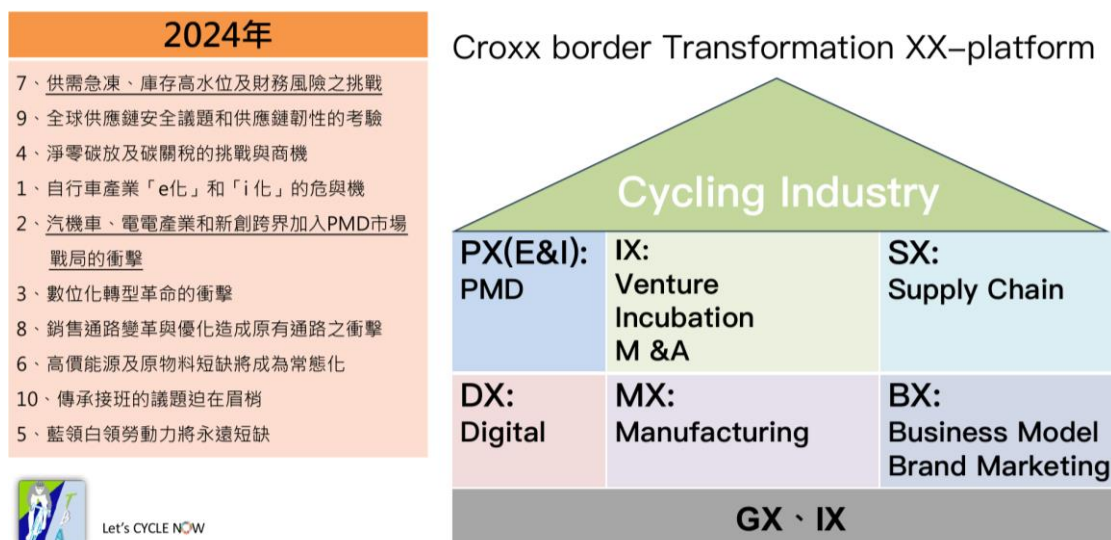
2024年

7、供需急凍、庫存高水位及財務風險之挑戰
9、全球供應鏈安全議題和供應鏈韌性的考驗
4、淨零碳放及碳關稅的挑戰與商機
1、自行車產業「e化」和「i化」的危與機
2、汽機車、電電產業和新創跨界加入PMD市場戰局的衝擊
3、數位化轉型革命的衝擊
8、銷售通路變革與優化造成原有通路之衝擊
6、高價能源及原物料短缺將成為常態化
10、傳承接班的議題迫在眉梢
5、藍領白領勞動力將永遠短缺

Let's CYCLE NOW

Croxx border Transformation XX–platform

Cycling Industry

| PX(E&I): PMD | IX: Venture Incubation M &A | SX: Supply Chain |
|---|---|---|
| DX: Digital | MX: Manufacturing | BX: Business Model Brand Marketing |

GX、IX